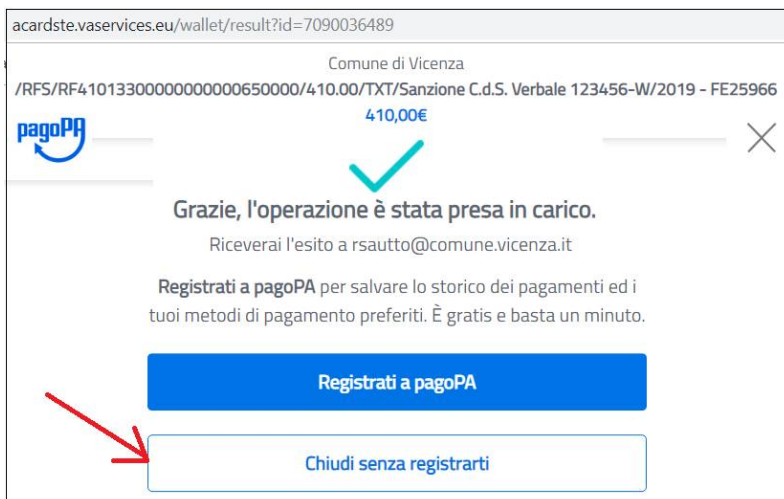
acardste.vaservices.eu/wallet/result?id=7090036489

Comune di Vicenza

/RFS/RF41013300000000000650000/410.00/TXT/Sanzione C.d.S. Verbale 123456-W/2019 - FE25966

410,00€

pagoPA

Grazie, l'operazione è stata presa in carico.

Riceverai l'esito a rsautto@comune.vicenza.it

Registrati a pagoPA per salvare lo storico dei pagamenti ed i tuoi metodi di pagamento preferiti. È gratis e basta un minuto.

Registrati a pagoPA

Chiudi senza registrarti